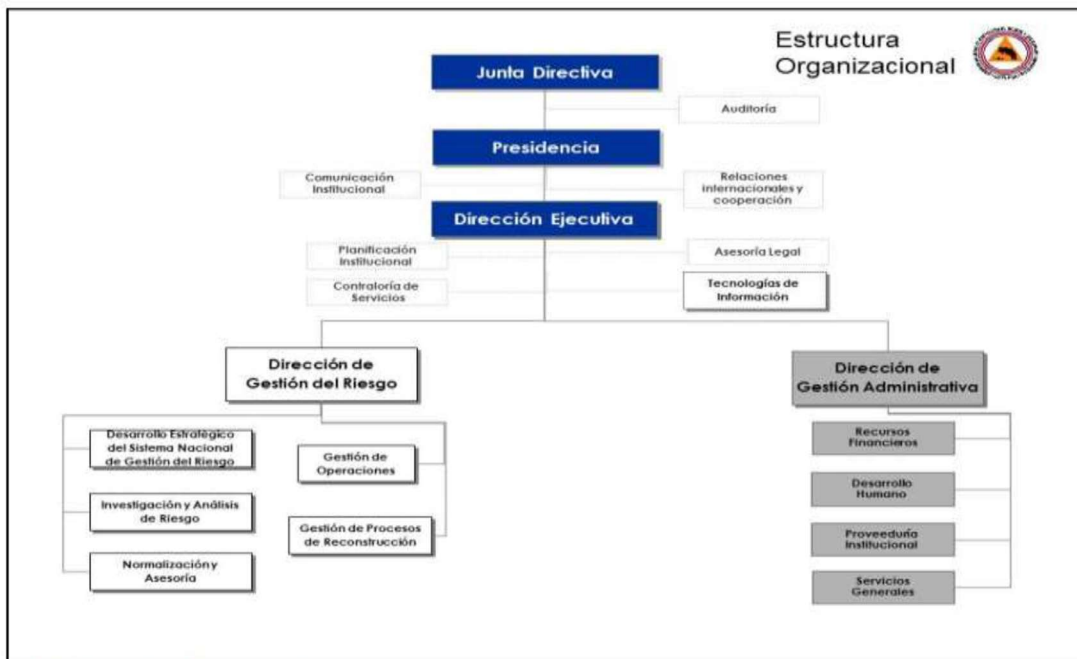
Estructura Organizacional

Junta Directiva

Auditoría

Presidencia

Comunicación Institucional

Relaciones internacionales y cooperación

Dirección Ejecutiva

Planificación Institucional

Asesoría Legal

Contraloría de Servicios

Tecnologías de Información

Dirección de Gestión del Riesgo

Desarrollo Estratégico del Sistema Nacional de Gestión del Riesgo

Investigación y Análisis de Riesgo

Normalización y Asesoría

Gestión de Operaciones

Gestión de Procesos de Reconstrucción

Dirección de Gestión Administrativa

Recursos Financieros

Desarrollo Humano

Proveeduría Institucional

Servicios Generales